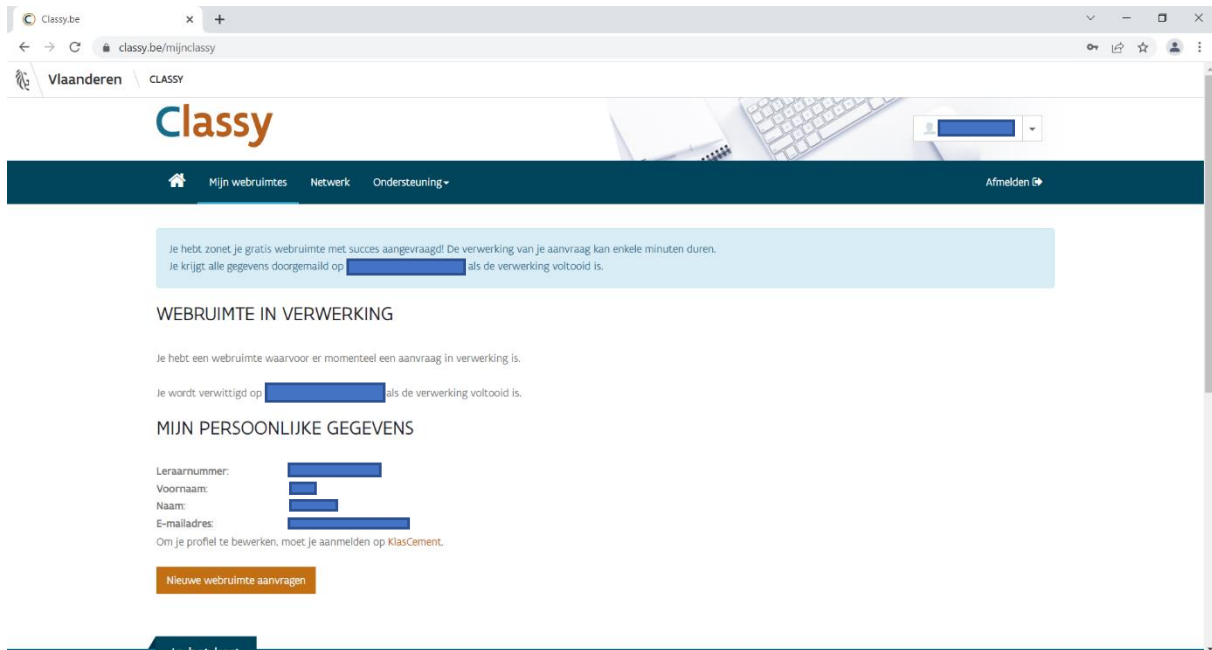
Classy.be

classy.be/mijnclassy

Vlaanderen CLASSY

Classy

Mijn webruimtes Netwerk Ondersteuning Afmelden

Je hebt zonet je gratis webruimte met succes aangevraagd! De verwerking van je aanvraag kan enkele minuten duren.
Je krijgt alle gegevens doorgemaild op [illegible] als de verwerking voltooid is.

WEBRUIMTE IN VERWERKING

Je hebt een webruimte waarvoor er momenteel een aanvraag in verwerking is.

Je wordt verwittigd op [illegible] als de verwerking voltooid is.

MIJN PERSOONLIJKE GEGEVENS

Leraarnummer: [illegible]
Voornaam: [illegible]
Naam: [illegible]
E-mailadres: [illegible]
Om je profiel te bewerken, moet je aanmelden op KlasCement.

Nieuwe webruimte aanvragen